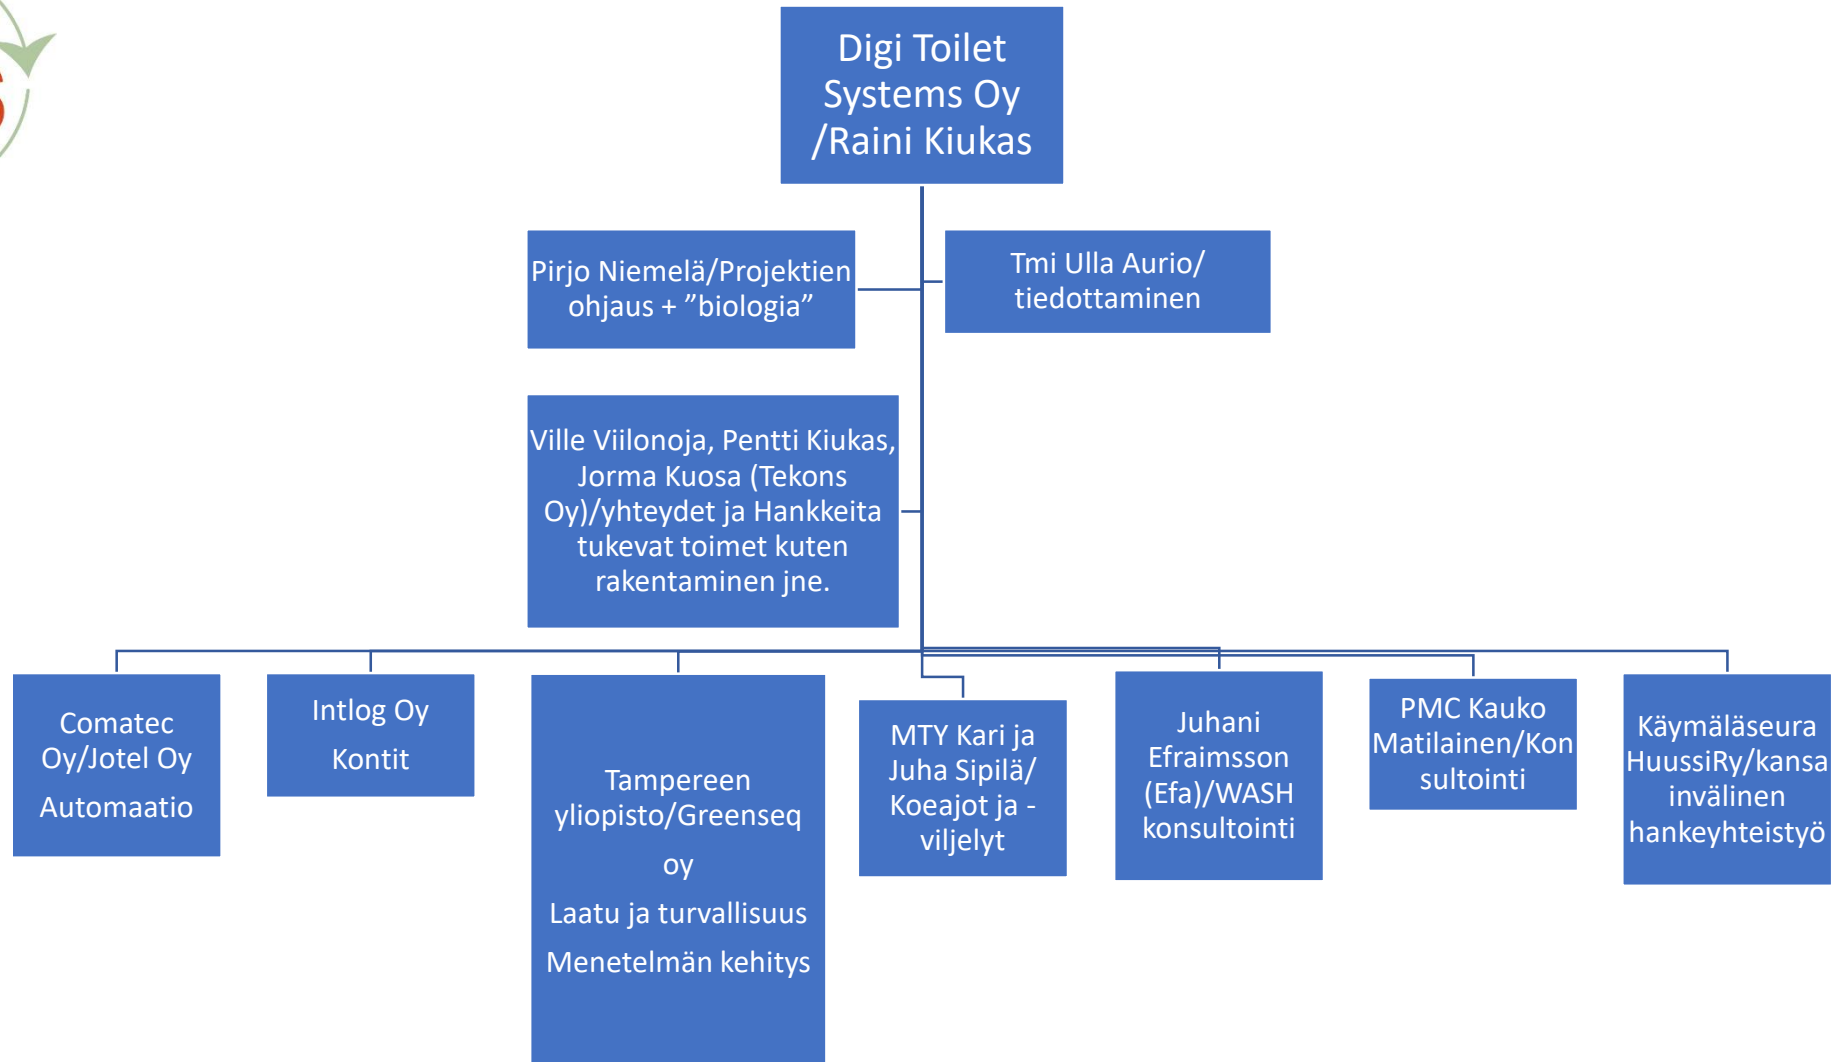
Digi Toilet Systems Oy /Raini Kiukas

Pirjo Niemelä/Projektien ohjaus + ”biologia”

Tmi Ulla Aurio/ tiedottaminen

Ville Viilonoja, Pentti Kiukas, Jorma Kuosa (Tekons Oy)/yhteydet ja Hankkeita tukevat toimet kuten rakentaminen jne.

Comatec Oy/Jotel Oy

Automaatio

Intlog Oy

Kontit

Tampereen yliopisto/Greenseq oy

Laatu ja turvallisuus

Menetelmän kehitys

MTY Kari ja Juha Sipilä/ Koeajot ja -viljelyt

Juhani Efraimsson (Efa)/WASH konsultointi

PMC Kauko Matilainen/Konsultointi

Käymäläseura HuussiRy/kansainvälinen hankeyhteistyö